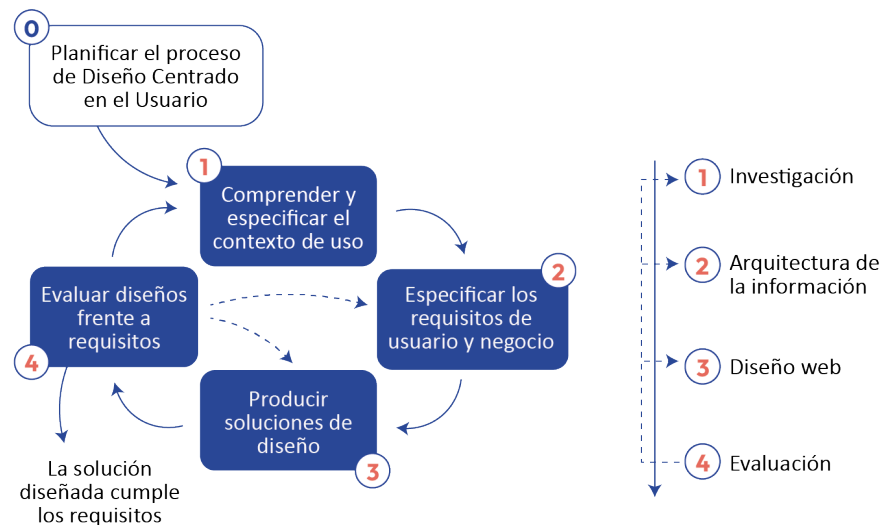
0
Planificar el proceso de Diseño Centrado en el Usuario

1
Comprender y especificar el contexto de uso

2
Especificar los requisitos de usuario y negocio

3
Producir soluciones de diseño

4
Evaluar diseños frente a requisitos

La solución diseñada cumple los requisitos

1 Investigación
2 Arquitectura de la información
3 Diseño web
4 Evaluación